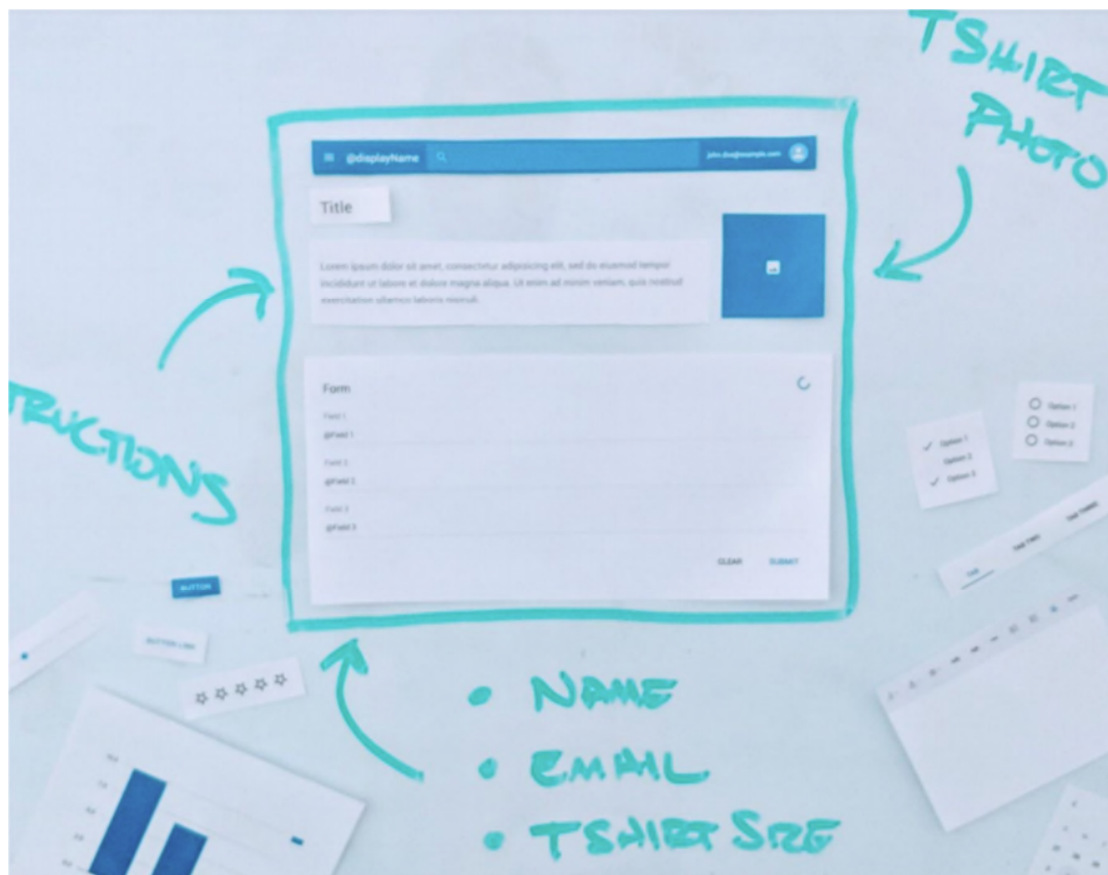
TSHIRT PHOTO

≡ @displayName

john.doe@example.com

Title

Lorem ipsum dolor sit amet, consectetur adipisicing elit, sed do eiusmod tempor incididunt ut labore et dolore magna aliqua. Ut enim ad minim veniam, quis nostrud exercitation ullamco laboris nisi ut.

Form

Field 1
@Field 1

Field 2
@Field 2

Field 3
@Field 3

CLEAR SUBMIT

TRUCTIONS

BUTTON

BUTTON LINK

Option 1
Option 2
Option 3

Option 1
Option 2
Option 3

• NAME
• EMAIL
• TSHIRT SIZE